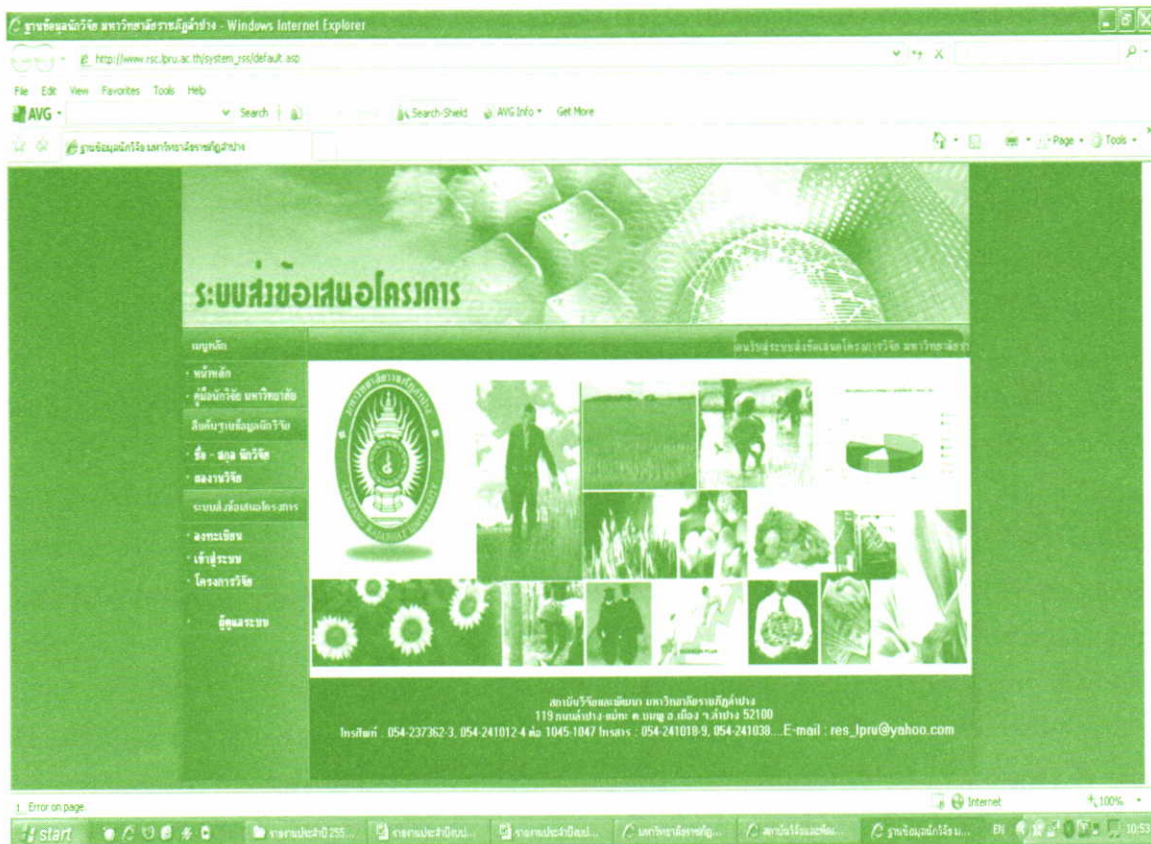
ฐานข้อมูลนักวิจัย มหาวิทยาลัยราชภัฏลำปาง - Windows Internet Explorer

http://www.rsc.lpru.ac.th/system_rss/default.asp

File Edit View Favorites Tools Help

AVG Search Search-Shield AVG Info Get More

ฐานข้อมูลนักวิจัย มหาวิทยาลัยราชภัฏลำปาง

Page Tools

ระบบส่งข้อเสนอโครงการ

เมนูหลัก

ยินดีต้อนรับสู่ระบบส่งข้อเสนอโครงการวิจัย มหาวิทยาลัยรา

หน้าหลัก

คู่มือนักวิจัย มหาวิทยาลัย

สืบค้นฐานข้อมูลนักวิจัย

ชื่อ - สกุล นักวิจัย

ผลงานวิจัย

ระบบส่งข้อเสนอโครงการ

ลงทะเบียน

เข้าสู่ระบบ

โครงการวิจัย

ผู้ดูแลระบบ

สถาบันวิจัยและพัฒนา มหาวิทยาลัยราชภัฏลำปาง
119 ถนนลำปาง-แม่ทะ ต.ชมพู อ.เมือง จ.ลำปาง 52100
โทรศัพท์ : 054-237362-3, 054-241012-4 ต่อ 1045-1047 โทรสาร : 054-241018-9, 054-241038....E-mail : res_lpru@yahoo.com

Error on page.

Internet

100%

start

รายงานประจำปี 255...

รายงานประจำปีงบป...

รายงานประจำปีงบป...

มหาวิทยาลัยราชภัฏ...

สถาบันวิจัยและพัฒ...

ฐานข้อมูลนักวิจัย ม...

EN

10:53